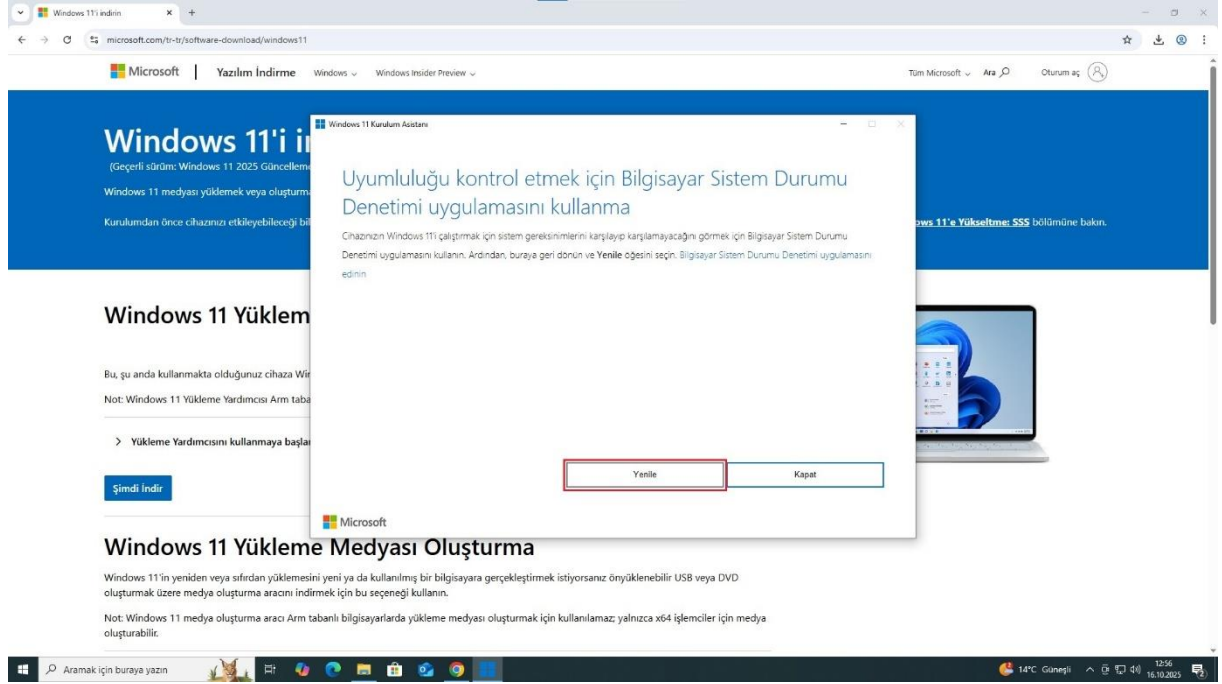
Windows 11'i indirin × +

microsoft.com/tr-tr/software-download/windows11

Microsoft | Yazılım İndirme Windows ⌄ Windows Insider Preview ⌄ Tüm Microsoft ⌄ Ara Oturum aç

Windows 11'i i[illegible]

(Geçerli sürüm: Windows 11 2025 Güncelleme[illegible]

Windows 11 medyası yüklemek veya oluşturm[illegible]

Kurulumdan önce cihazınızı etkileyebileceği bi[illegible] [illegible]ws 11'e Yükseltme: SSS bölümüne bakın.

Windows 11 Yüklem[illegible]

Bu, şu anda kullanmakta olduğunuz cihaza Wi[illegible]

Not: Windows 11 Yükleme Yardımcısı Arm taba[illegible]

> Yükleme Yardımcısını kullanmaya başla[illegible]

Şimdi İndir

Windows 11 Kurulum Asistanı

Uyumluluğu kontrol etmek için Bilgisayar Sistem Durumu Denetimi uygulamasını kullanma

Cihazınızın Windows 11'i çalıştırmak için sistem gereksinimlerini karşılayıp karşılamayacağını görmek için Bilgisayar Sistem Durumu Denetimi uygulamasını kullanın. Ardından, buraya geri dönün ve Yenile öğesini seçin. Bilgisayar Sistem Durumu Denetimi uygulamasını edinin

Yenile Kapat

Microsoft

Windows 11 Yükleme Medyası Oluşturma

Windows 11'in yeniden veya sıfırdan yüklemesini yeni ya da kullanılmış bir bilgisayara gerçekleştirmek istiyorsanız önyüklenebilir USB veya DVD oluşturmak üzere medya oluşturma aracını indirmek için bu seçeneği kullanın.

Not: Windows 11 medya oluşturma aracı Arm tabanlı bilgisayarlarda yükleme medyası oluşturmak için kullanılamaz; yalnızca x64 işlemciler için medya oluşturabilir.

Aramak için buraya yazın 14°C Güneşli 12:56 16.10.2025